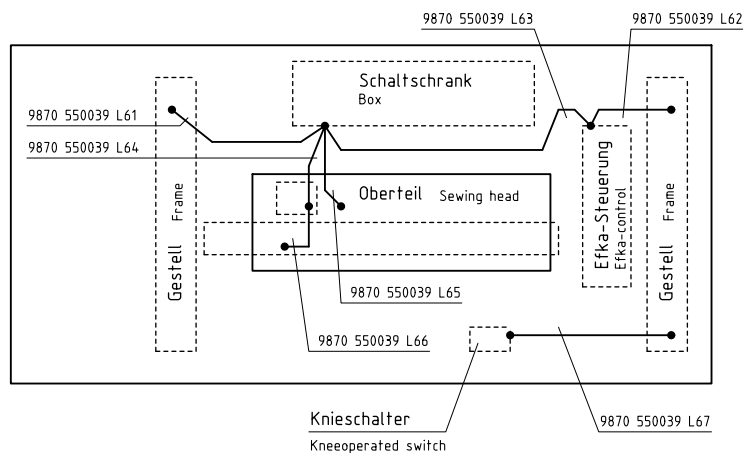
9870 550039 L63
9870 550039 L62
Schaltschrank
Box
9870 550039 L61
9870 550039 L64
Oberteil Sewing head
Gestell
Frame
Efka-Steuerung
Efka-control
Gestell
Frame
9870 550039 L65
9870 550039 L66
Knieschalter
Kneeoperated switch
9870 550039 L67